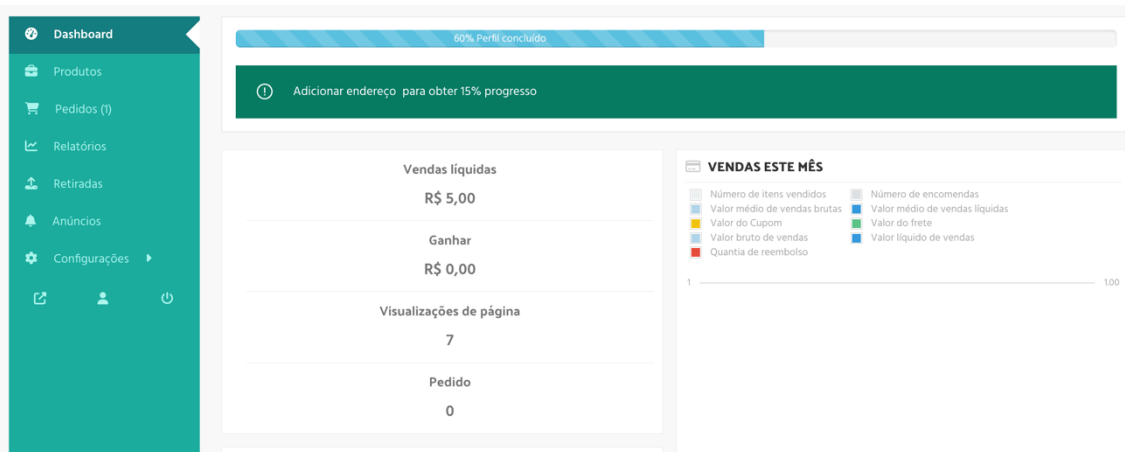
Dashboard
Produtos
Pedidos (1)
Relatórios
Retiradas
Anúncios
Configurações

60% Perfil concluído

Adicionar endereço para obter 15% progresso

Vendas líquidas
R$ 5,00

Ganhar
R$ 0,00

Visualizações de página
7

Pedido
0

VENDAS ESTE MÊS

Número de itens vendidos
Número de encomendas
Valor médio de vendas brutas
Valor médio de vendas líquidas
Valor do Cupom
Valor do frete
Valor bruto de vendas
Valor líquido de vendas
Quantia de reembolso

1
1.00